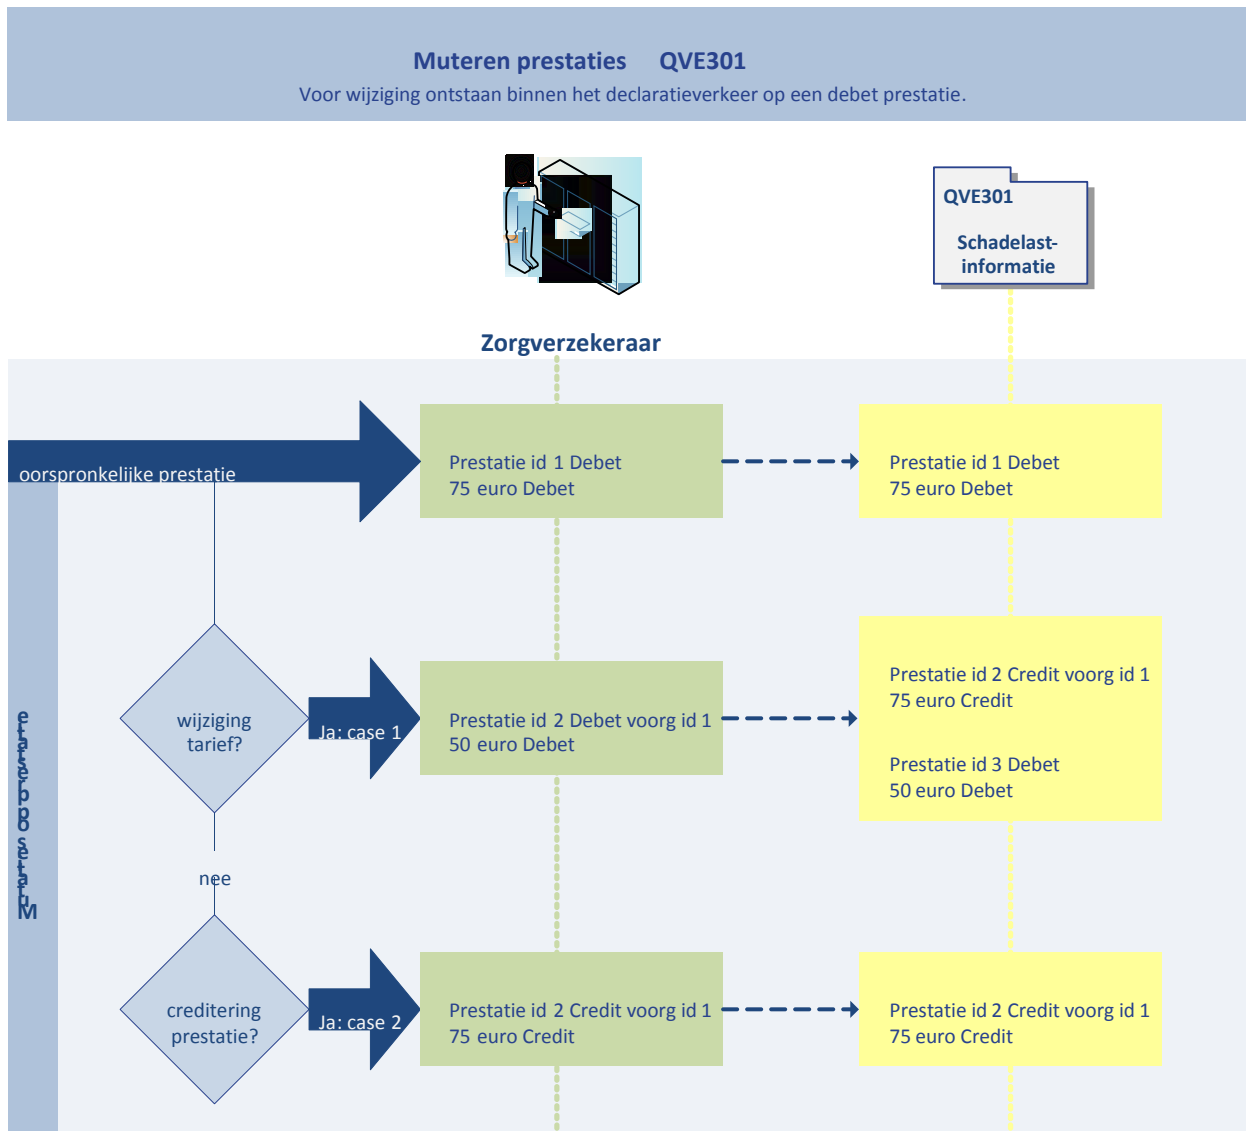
Muteren prestaties QVE301
Voor wijziging ontstaan binnen het declaratieverkeer op een debet prestatie.

QVE301

Schadelast-informatie

Zorgverzekeraar

oorspronkelijke prestatie

Prestatie id 1 Debet
75 euro Debet

Prestatie id 1 Debet
75 euro Debet

Mutatie prestatie

wijziging tarief?

Ja: case 1

Prestatie id 2 Debet voorg id 1
50 euro Debet

Prestatie id 2 Credit voorg id 1
75 euro Credit

Prestatie id 3 Debet
50 euro Debet

nee

creditering prestatie?

Ja: case 2

Prestatie id 2 Credit voorg id 1
75 euro Credit

Prestatie id 2 Credit voorg id 1
75 euro Credit